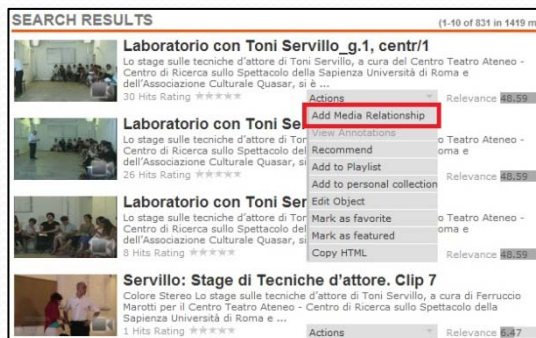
SEARCH RESULTS (1-10 of 831 in 1419 m

Laboratorio con Toni Servillo_g.1, centr/1
Lo stage sulle tecniche d'attore di Toni Servillo, a cura del Centro Teatro Ateneo - Centro di Ricerca sullo Spettacolo della Sapienza Università di Roma e dell'Associazione Culturale Quasar, si è ...
30 Hits Rating ★★★★★
Actions
Relevance 48.59

Laboratorio con Toni Se
Lo stage sulle tecniche d'attore di Tor
Centro di Ricerca sullo Spettacolo del
dell'Associazione Culturale Quasar, si
26 Hits Rating ★★★★★
Teatro Ateneo -
oma e
Relevance 48.59

Laboratorio con Toni Ser
Lo stage sulle tecniche d'attore di Tor
Centro di Ricerca sullo Spettacolo del
dell'Associazione Culturale Quasar, si
8 Hits Rating ★★★★★
Teatro Ateneo -
oma e
Relevance 48.59

Add Media Relationship
View Annotations
Recommend
Add to Playlist
Add to personal collection
Edit Object
Mark as favorite
Mark as featured
Copy HTML

Servillo: Stage di Tecniche d'attore. Clip 7
Colore Stereo Lo stage sulle tecniche d'attore di Toni Servillo, a cura di Ferruccio Marotti per il Centro Teatro Ateneo - Centro di Ricerca sullo Spettacolo della Sapienza Università di Roma e ...
1 Hits Rating ★★★★★
Actions
Relevance 6.47